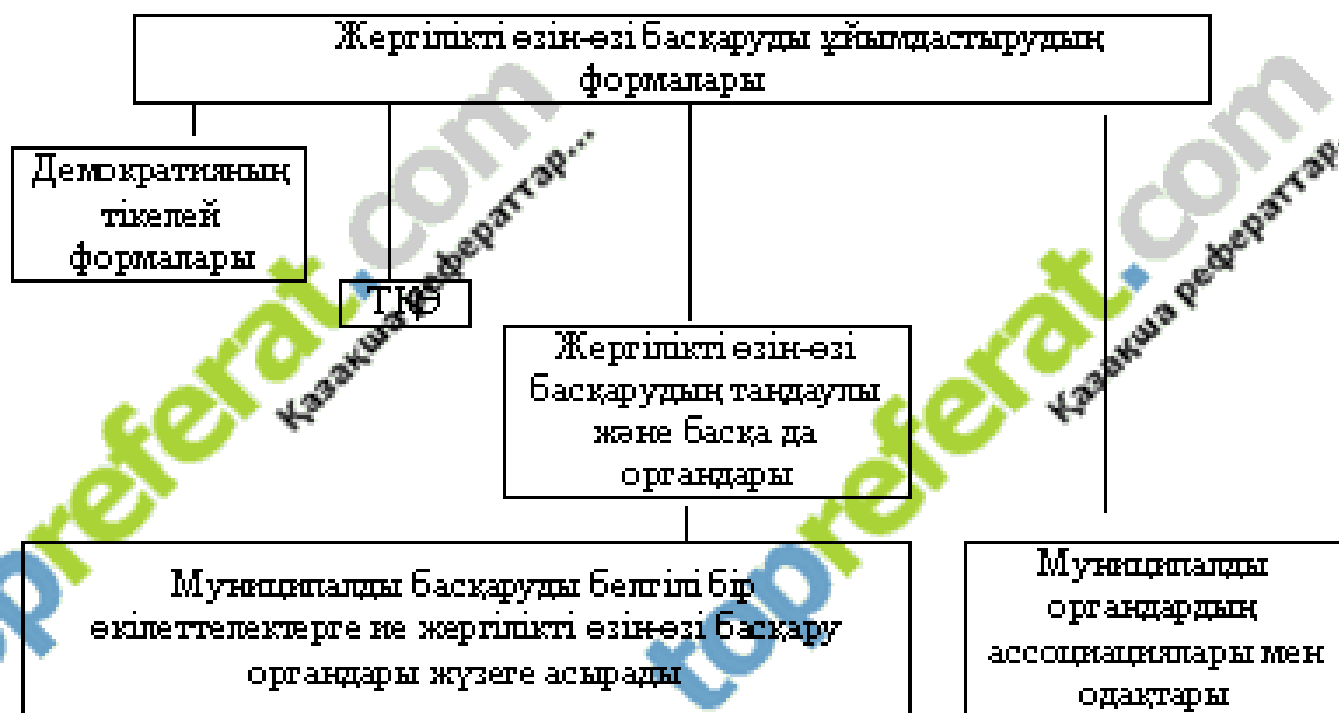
Жергілікті өзін-өзі басқаруды ұйымдастырудың формалары

Демократияның тікелей формалары

ТҚӨ

Жергілікті өзін-өзі басқарудың таңдаулы және басқа да органдары

Муниципалды басқаруды белгілі бір өкілеттелектерге ие жергілікті өзін-өзі басқару органдары жүзеге асырады

Муниципалды органдардың ассоциациялары мен одақтары

topreferat.com
Қазақша рефераттар...

topreferat.com
Қазақша рефераттар